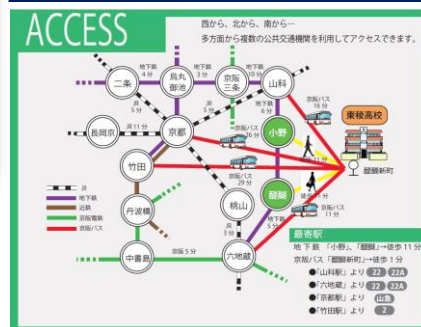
ACCESS

西から、北から、南から…
多方面から複数の公共交通機関を利用してアクセスできます。

二条
地下鉄 4分
烏丸御池
地下鉄 3分
京阪三条
地下鉄 10分
山科
地下鉄 6分
京阪バス 16分
東稜高校
醍醐新町
JR 5分
JR 11分
長岡京
京都
小野
竹田
丹波橋
桃山
醍醐
京阪バス 29分
京阪バス 11分
地下鉄 5分
京阪 5分
中書島
六地蔵
近鉄
JR
地下鉄
近鉄
京阪電車
京阪バス

最寄駅
地下鉄「小野」、「醍醐」→徒歩 11 分
京阪バス「醍醐新町」→徒歩 1 分
●「山科駅」より 22 22A
●「六地蔵」より 22 22A
●「京都駅」より 山急
●「竹田駅」より 2